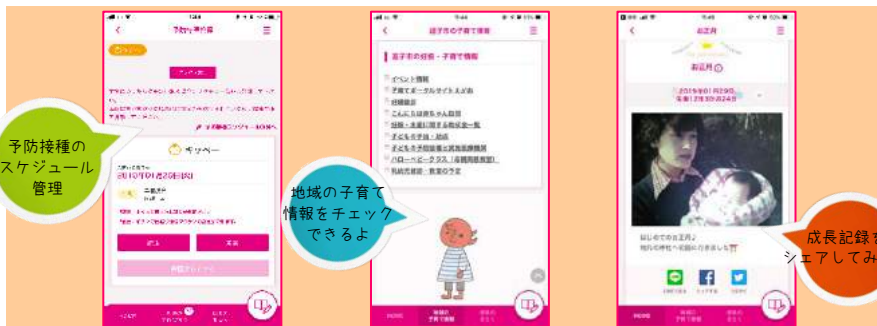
予防接種のスケジュール管理

予防接種

2019年01月29日

地域の子育て情報をチェックできるよ

逗子市の子育て情報

逗子市の妊娠・子育て情報

イベント情報
子育てポータルサイト えがお
母子健康
こんにちは赤ちゃん訪問
妊娠・出産に関する助成金一覧
子どもの予防・健診
子どもの予防接種と医療機関
ハローワークス（年期限定）
乳幼児健診・食事の予定

お正月

お正月

2019年01月29日

はじめてのお正月♪
近くの神社へ初詣に行きました

成長記録をシェアしてみ

HOME